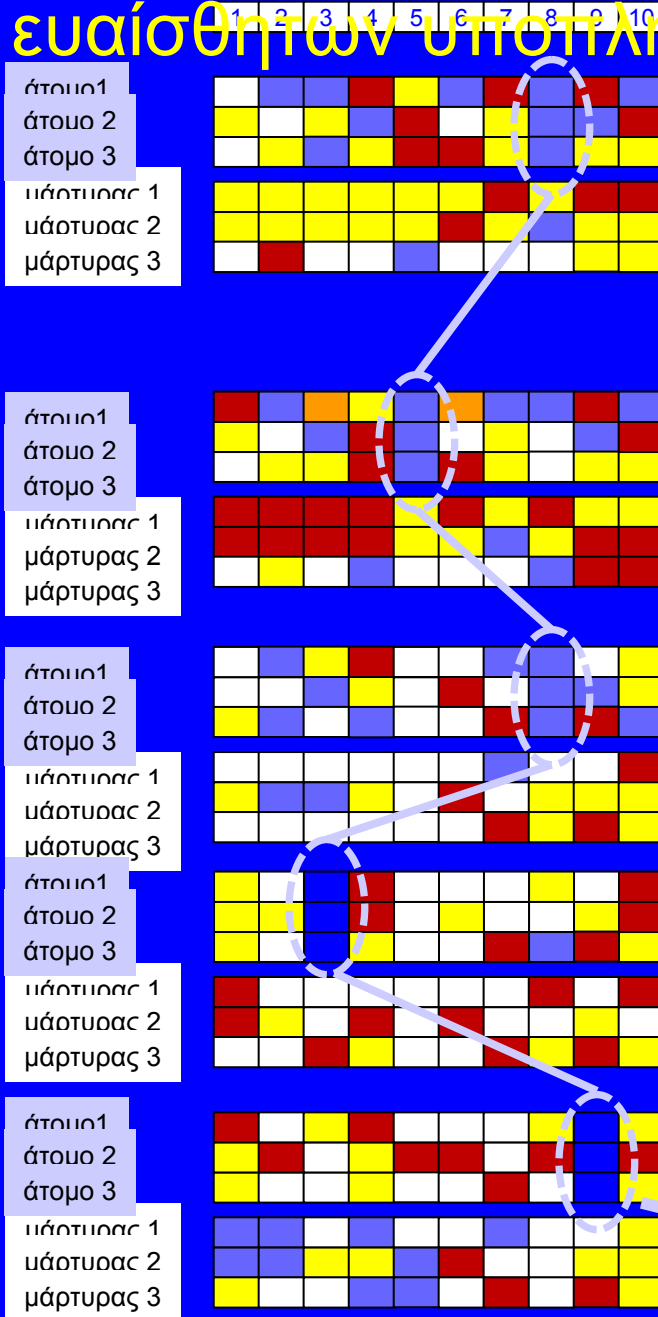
ευαίσθητων υποπλη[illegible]

1 2 3 4 5 6 7 8 9 10

άτομο1
άτομο 2
άτομο 3
μάρτυρας 1
μάρτυρας 2
μάρτυρας 3

άτομο1
άτομο 2
άτομο 3
μάρτυρας 1
μάρτυρας 2
μάρτυρας 3

άτομο1
άτομο 2
άτομο 3
μάρτυρας 1
μάρτυρας 2
μάρτυρας 3

άτομο1
άτομο 2
άτομο 3
μάρτυρας 1
μάρτυρας 2
μάρτυρας 3

άτομο1
άτομο 2
άτομο 3
μάρτυρας 1
μάρτυρας 2
μάρτυρας 3